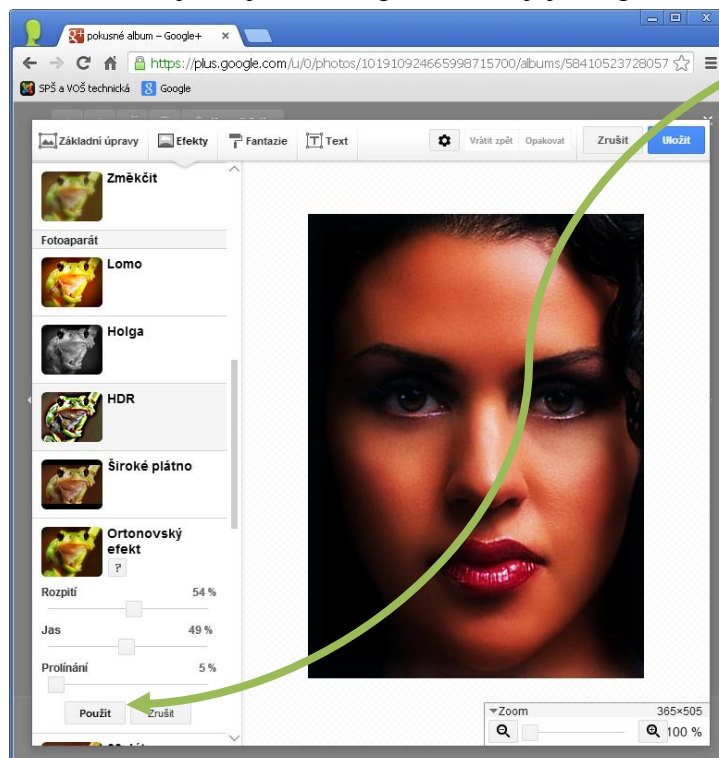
pokusné album – Google+

https://plus.google.com/u/0/photos/101910924665998715700/albums/58410523728057

SPŠ a VOŠ technická Google

Základní úpravy Efekty Fantazie Text Vrátit zpět Opakovat Zrušit Uložit

Změkčit

Fotoaparát

Lomo

Holga

HDR

Široké plátno

Ortonovský efekt

?

Rozpití 54 %

Jas 49 %

Prolínání 5 %

Použít Zrušit

Zoom 365×505

100 %